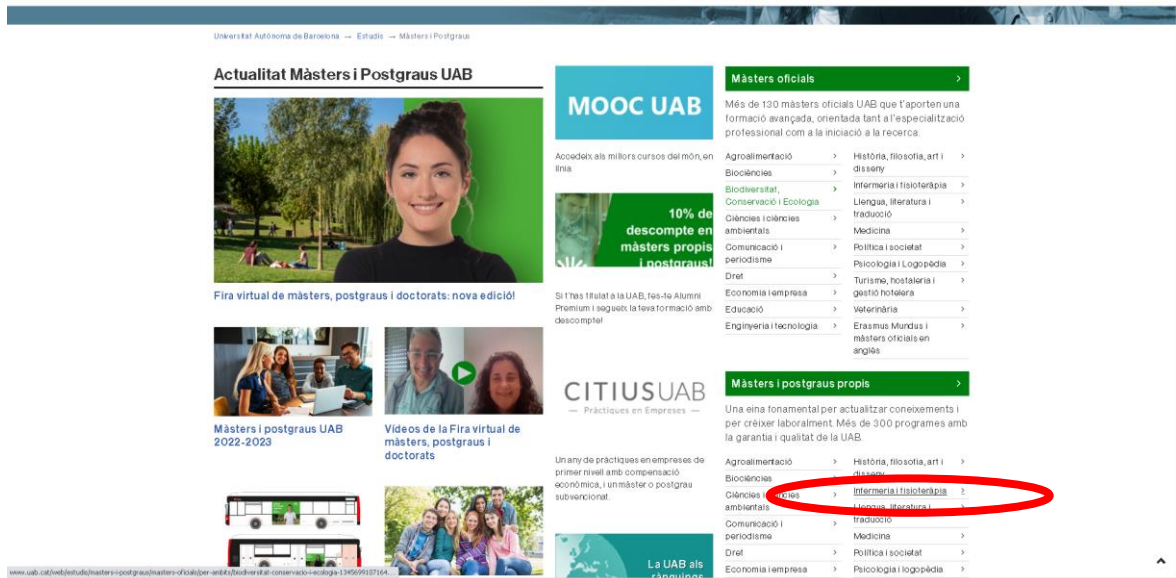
Universitat Autònoma de Barcelona → Estudis → Màsters i Postgraus

Actualitat Màsters i Postgraus UAB

Fira virtual de màsters, postgraus i doctorats: nova edició!

Màsters i postgraus UAB 2022-2023

Vídeos de la Fira virtual de màsters, postgraus i doctorats

MOOC UAB

Accedeix als millors cursos del món, en línia

10% de descompte en màsters propis i postgraus!

Si t'has titulat a la UAB, fes-te Alumni Premium i segueix la teva formació amb descompte!

CITIUS UAB
— Pràctiques en Empreses —

Un any de pràctiques en empreses de primer nivell amb compensació econòmica, i un màster o postgrau subvencionat.

La UAB als rànquings

Màsters oficials ›

Més de 130 màsters oficials UAB que t'aporten una formació avançada, orientada tant a l'especialització professional com a la iniciació a la recerca.

Agroalimentació ›
Biociències ›
Biodiversitat, Conservació i Ecologia ›
Ciències i ciències ambientals ›
Comunicació i periodisme ›
Dret ›
Economia i empresa ›
Educació ›
Enginyeria i tecnologia ›
Història, filosofia, art i disseny ›
Infermeria i fisioteràpia ›
Llengua, literatura i traducció ›
Medicina ›
Política i societat ›
Psicologia i Logopèdia ›
Turisme, hostaleria i gestió hotelera ›
Veterinària ›
Erasmus Mundus i màsters oficials en anglès ›

Màsters i postgraus propis ›

Una eina fonamental per actualitzar coneixements i per créixer laboralment. Més de 300 programes amb la garantia i qualitat de la UAB.

Agroalimentació ›
Biociències ›
Ciències i ciències ambientals ›
Comunicació i periodisme ›
Dret ›
Economia i empresa ›
Història, filosofia, art i disseny ›
Infermeria i fisioteràpia ›
Llengua, literatura i traducció ›
Medicina ›
Política i societat ›
Psicologia i logopèdia ›

www.uab.cat/web/estudis/masters-i-postgraus/masters-oficials/per-ambits/biodiversitat-conservacio-i-ecologia-1345699107164...